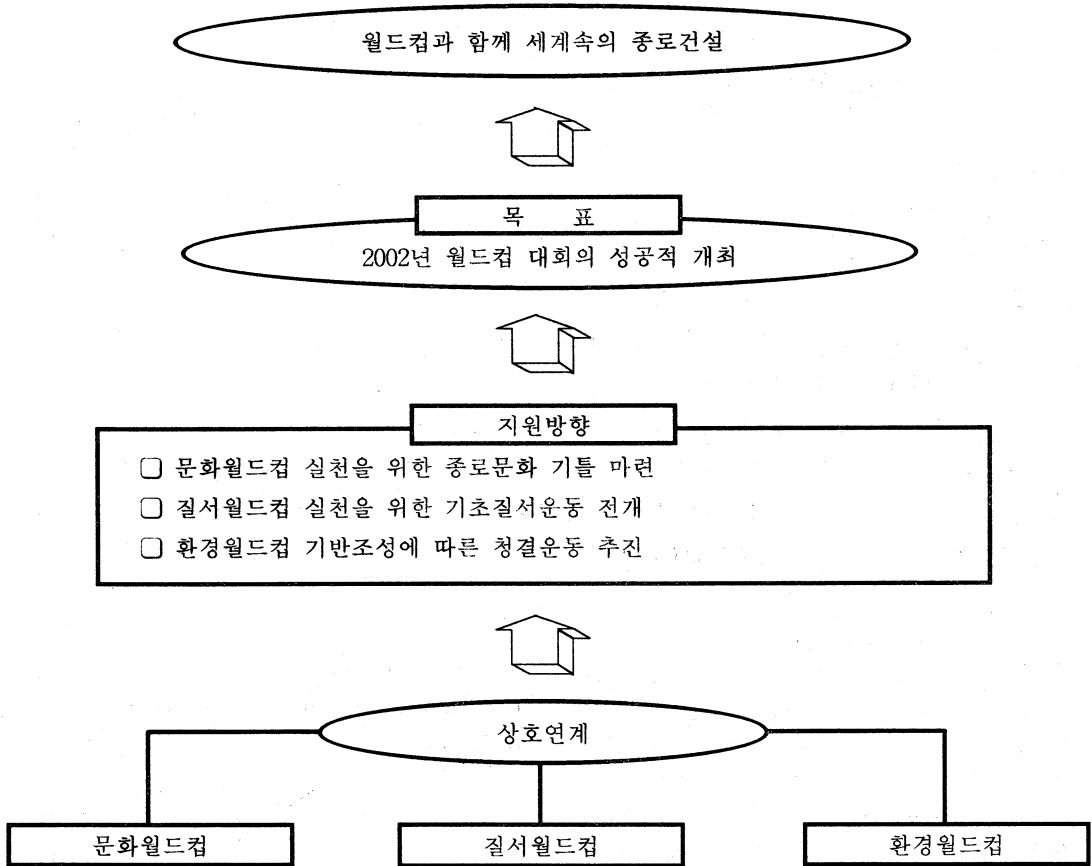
월드컵과 함께 세계속의 종로건설

목 표

2002년 월드컵 대회의 성공적 개최

지원방향

❑ 문화월드컵 실천을 위한 종로문화 기틀 마련
❑ 질서월드컵 실천을 위한 기초질서운동 전개
❑ 환경월드컵 기반조성에 따른 청결운동 추진

상호연계

문화월드컵

질서월드컵

환경월드컵